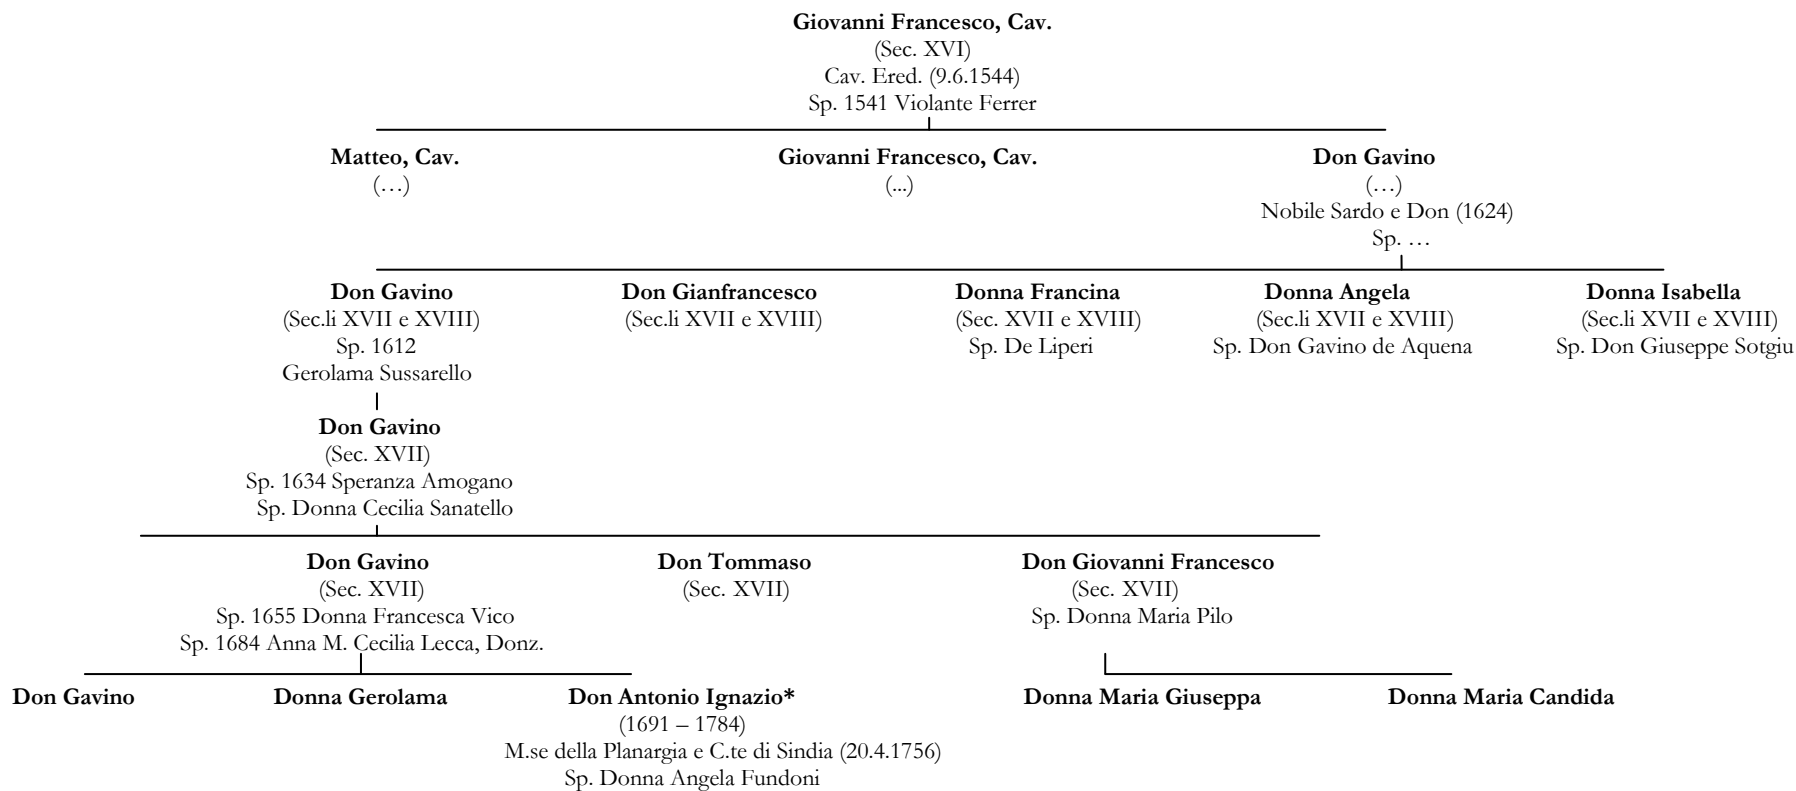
**Giovanni Francesco, Cav.**
(Sec. XVI)
Cav. Ered. (9.6.1544)
Sp. 1541 Violante Ferrer

**Matteo, Cav.**
(…)

**Giovanni Francesco, Cav.**
(...)

**Don Gavino**
(…)
Nobile Sardo e Don (1624)
Sp. …

**Don Gavino**
(Sec.li XVII e XVIII)
Sp. 1612
Gerolama Sussarello

**Don Gianfrancesco**
(Sec.li XVII e XVIII)

**Donna Francina**
(Sec. XVII e XVIII)
Sp. De Liperi

**Donna Angela**
(Sec.li XVII e XVIII)
Sp. Don Gavino de Aquena

**Donna Isabella**
(Sec.li XVII e XVIII)
Sp. Don Giuseppe Sotgiu

**Don Gavino**
(Sec. XVII)
Sp. 1634 Speranza Amogano
Sp. Donna Cecilia Sanatello

**Don Gavino**
(Sec. XVII)
Sp. 1655 Donna Francesca Vico
Sp. 1684 Anna M. Cecilia Lecca, Donz.

**Don Tommaso**
(Sec. XVII)

**Don Giovanni Francesco**
(Sec. XVII)
Sp. Donna Maria Pilo

**Don Gavino**

**Donna Gerolama**

**Don Antonio Ignazio***
(1691 – 1784)
M.se della Planargia e C.te di Sindia (20.4.1756)
Sp. Donna Angela Fundoni

**Donna Maria Giuseppa**

**Donna Maria Candida**